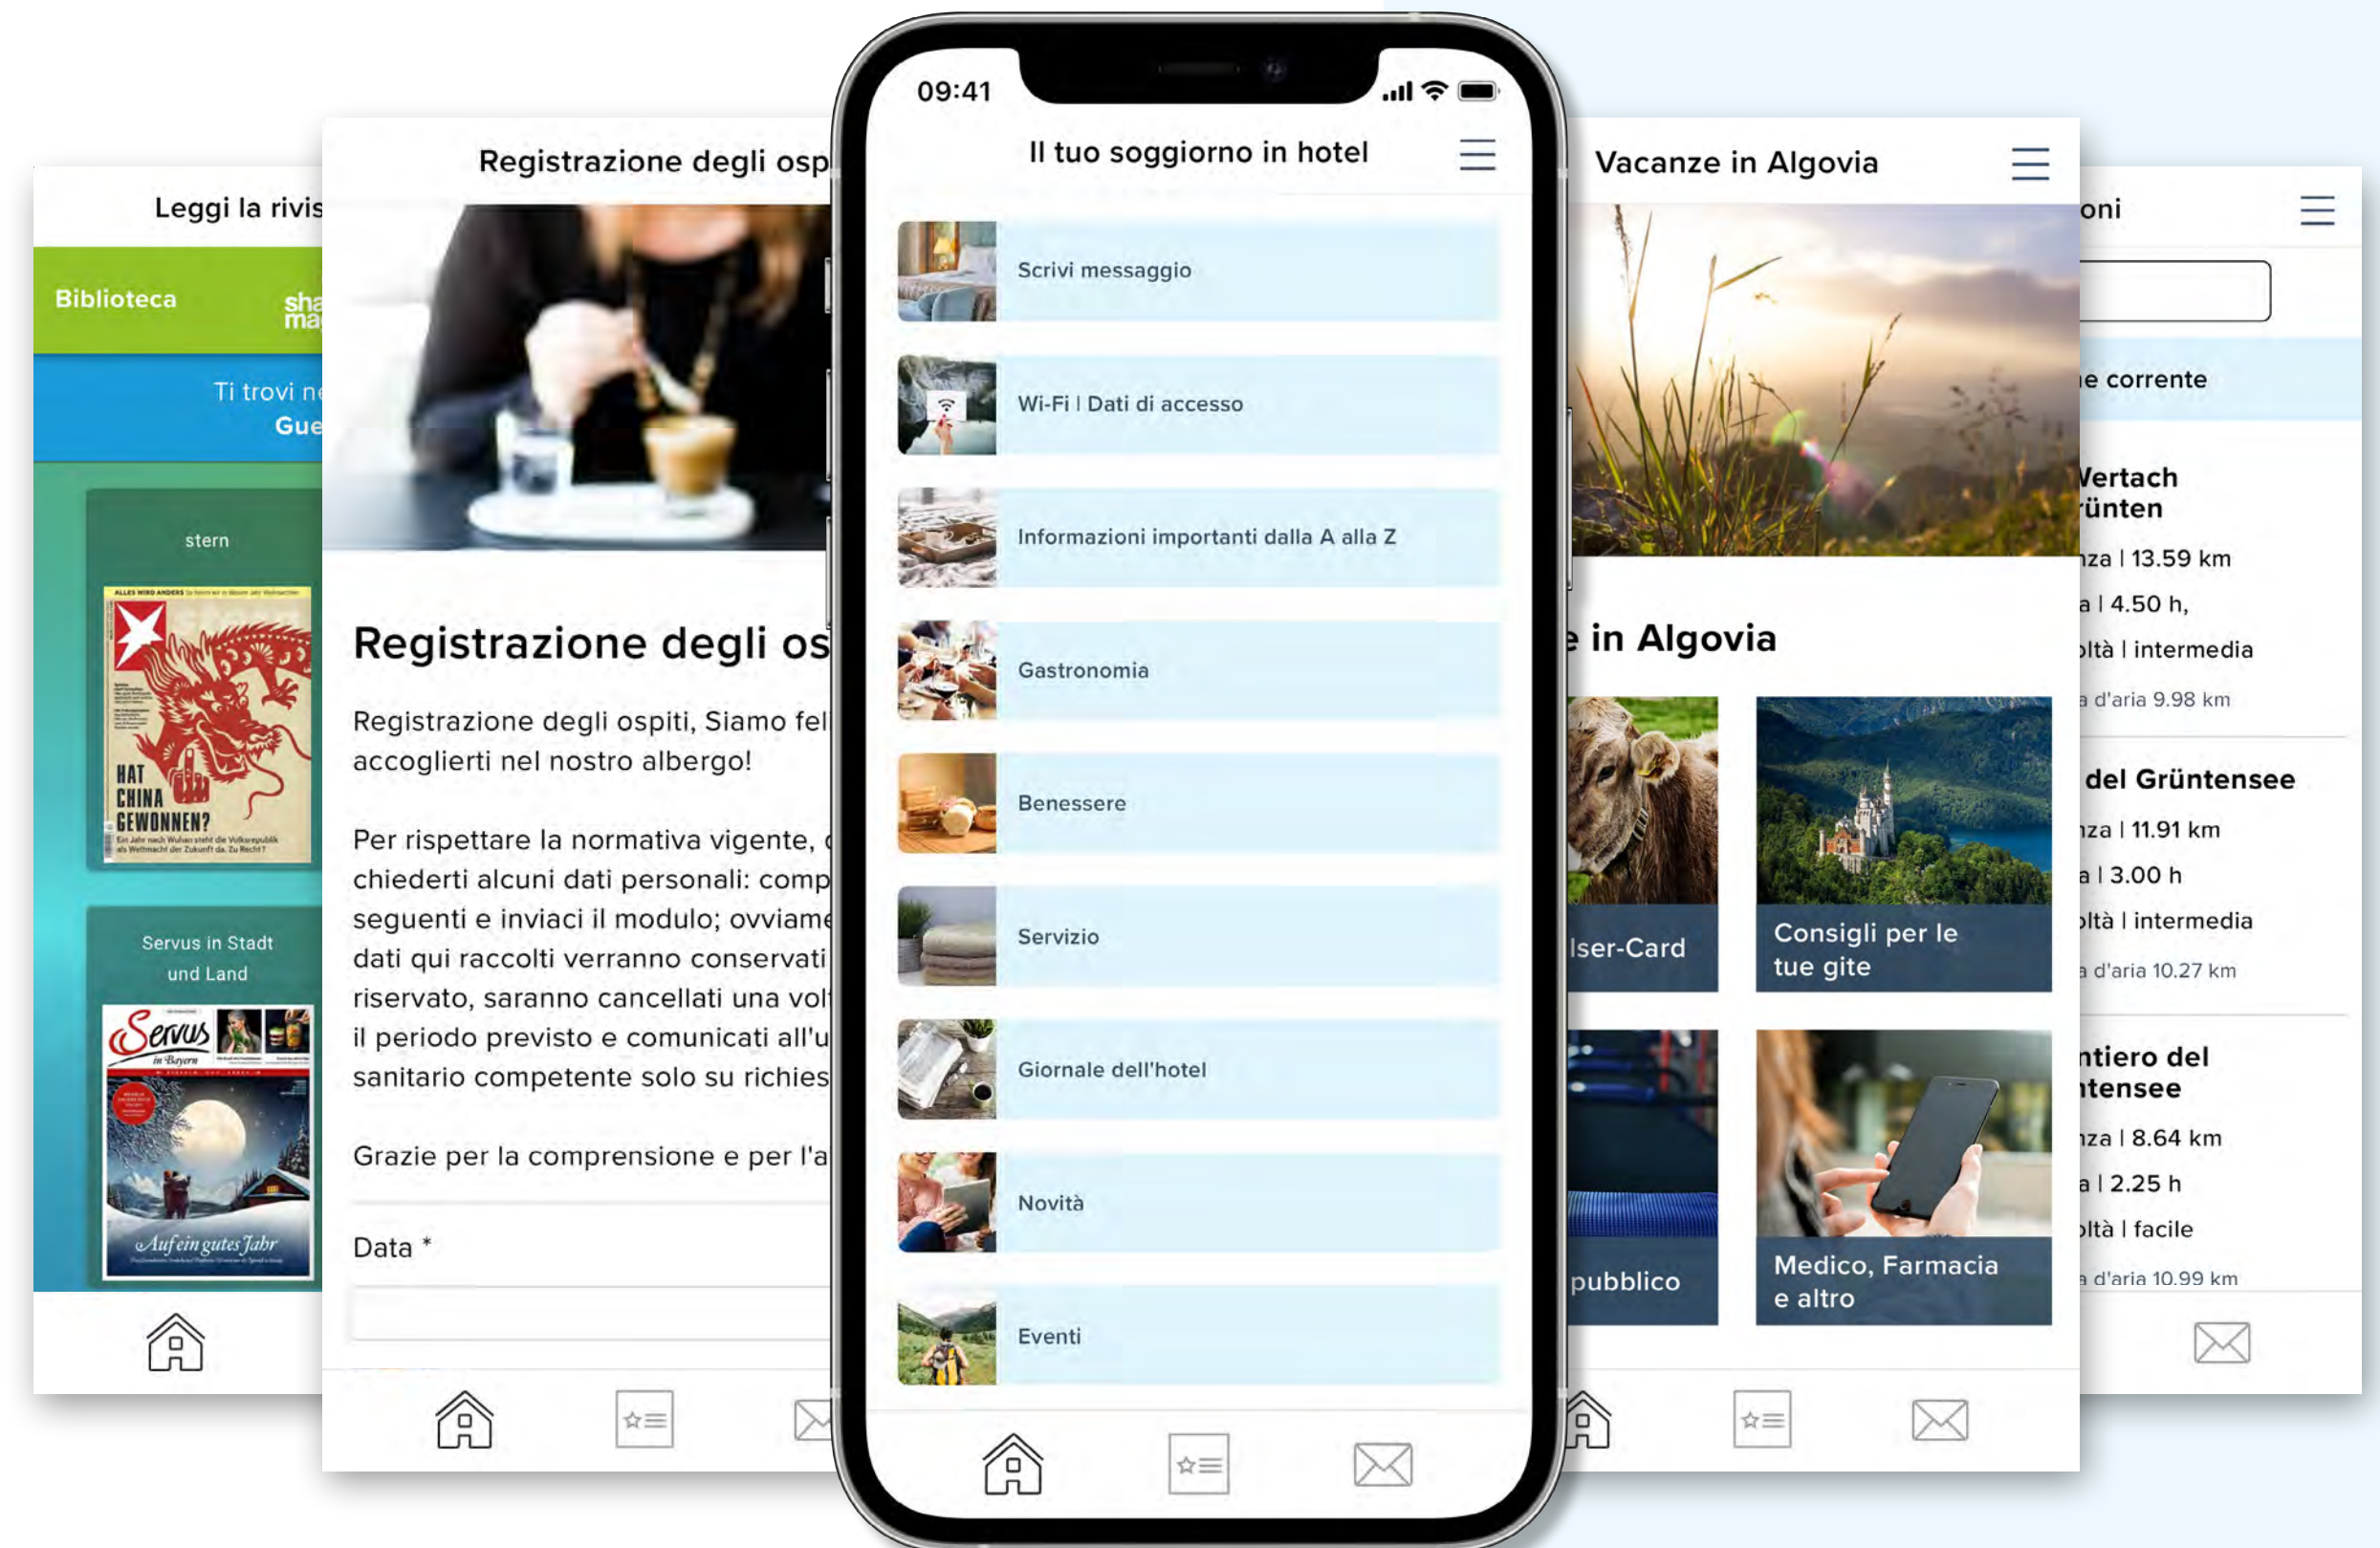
Leggi la rivis

Biblioteca

sha ma

Ti trovi ne Gue

stern

HAT CHINA GEWONNEN?

Servus in Stadt und Land

Servus in Bayern

Auf ein gutes Jahr

Registrazione degli osp

Registrazione degli os

Registrazione degli ospiti, Siamo fel accoglierti nel nostro albergo!

Per rispettare la normativa vigente, c chiederti alcuni dati personali: comp seguenti e inviaci il modulo; ovviame dati qui raccolti verranno conservati riservato, saranno cancellati una vol il periodo previsto e comunicati all'u sanitario competente solo su richies

Grazie per la comprensione e per l'a

Data *

09:41

Il tuo soggiorno in hotel

Scrivi messaggio

Wi-Fi | Dati di accesso

Informazioni importanti dalla A alla Z

Gastronomia

Benessere

Servizio

Giornale dell'hotel

Novità

Eventi

Vacanze in Algovia

e in Algovia

lser-Card

Consigli per le tue gite

pubblico

Medico, Farmacia e altro

oni

e corrente

Vertach ünten

nza | 13.59 km

a | 4.50 h,

oltà | intermedia

a d'aria 9.98 km

del Grüntensee

nza | 11.91 km

a | 3.00 h

oltà | intermedia

a d'aria 10.27 km

ntiero del ntensee

nza | 8.64 km

a | 2.25 h

oltà | facile

a d'aria 10.99 km